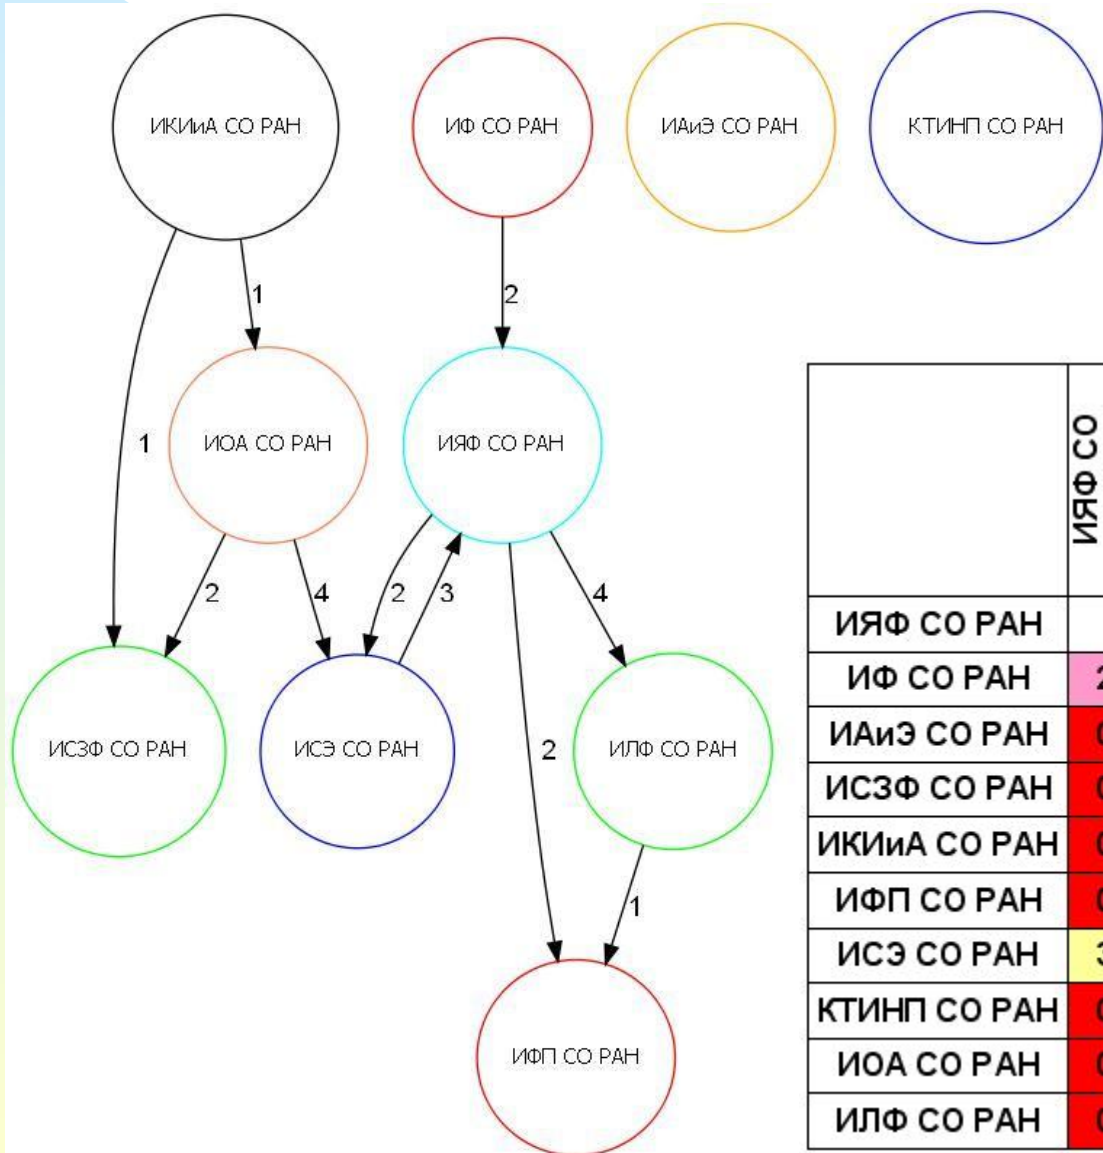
ИКИиА СО РАН
ИФ СО РАН
ИАиЭ СО РАН
КТИНП СО РАН
1
2
1
ИОА СО РАН
ИЯФ СО РАН
2
4
2
3
4
ИСЗФ СО РАН
ИСЭ СО РАН
2
ИЛФ СО РАН
1
ИФП СО РАН

| | ИЯФ СО |
|---|---|
| ИЯФ СО РАН | |
| ИФ СО РАН | 2 |
| ИАиЭ СО РАН | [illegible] |
| ИСЗФ СО РАН | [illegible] |
| ИКИиА СО РАН | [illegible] |
| ИФП СО РАН | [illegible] |
| ИСЭ СО РАН | 3 |
| КТИНП СО РАН | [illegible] |
| ИОА СО РАН | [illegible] |
| ИЛФ СО РАН | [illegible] |